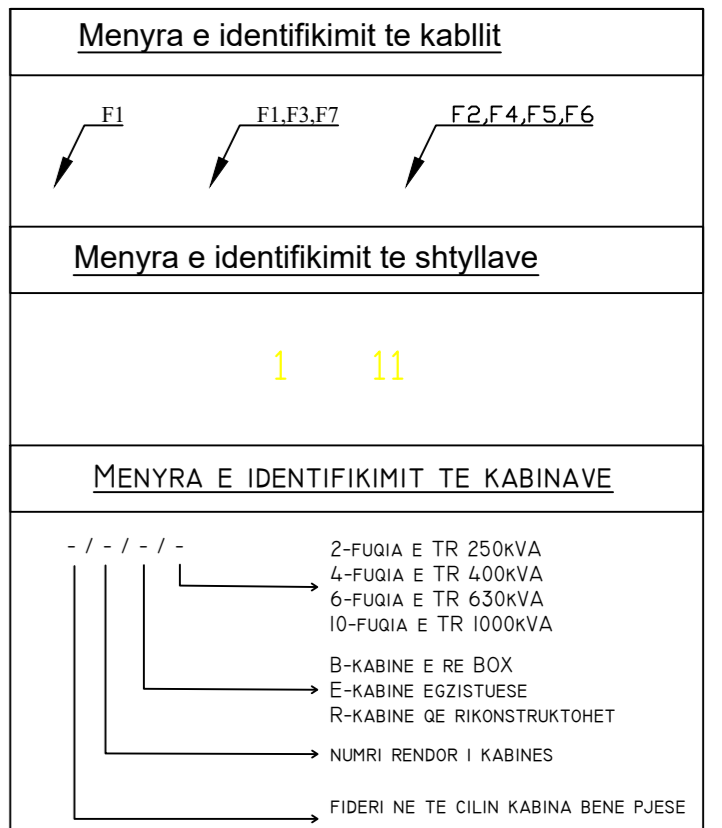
Menyra e identifikimit te kabllit

F1

F1,F3,F7

F2,F4,F5,F6

Menyra e identifikimit te shtyllave

1

11

MENYRA E IDENTIFIKIMIT TE KABINAVE

- / - / - / -

2-FUQIA E TR 250KVA
4-FUQIA E TR 400KVA
6-FUQIA E TR 630KVA
10-FUQIA E TR 1000KVA

B-KABINE E RE BOX
E-KABINE EGZISTUESE
R-KABINE QE RIKONSTRUKTOHET

NUMRI RENDOR I KABINES

FIDERI NE TE CILIN KABINA BENE PJESE